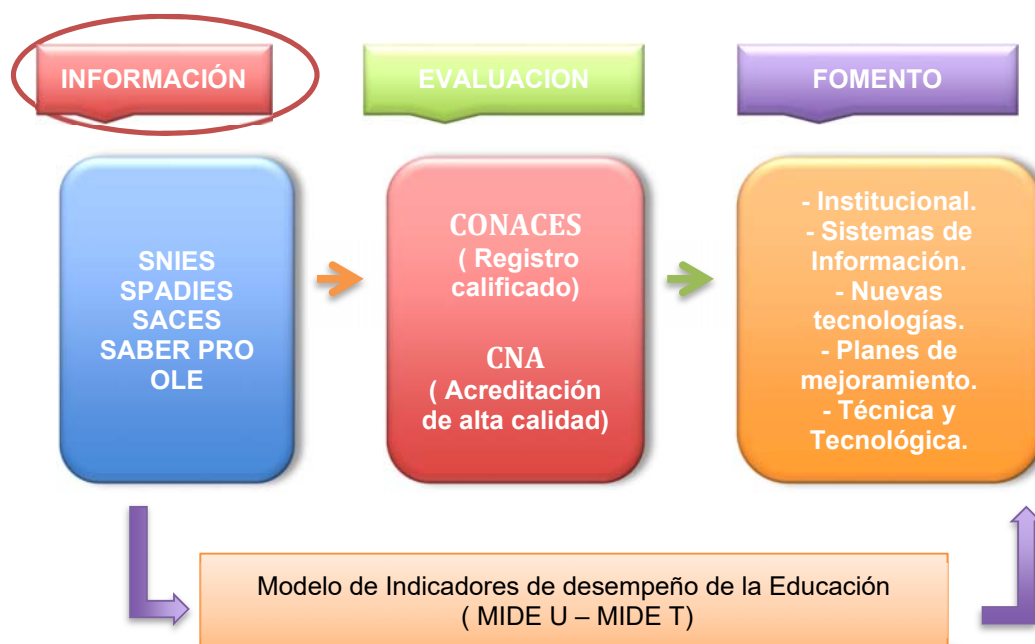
INFORMACIÓN

EVALUACION

FOMENTO

SNIES
SPADIES
SACES
SABER PRO
OLE

CONACES
( Registro calificado)

CNA
( Acreditación de alta calidad)

- Institucional.
- Sistemas de Información.
- Nuevas tecnologías.
- Planes de mejoramiento.
- Técnica y Tecnológica.

Modelo de Indicadores de desempeño de la Educación
( MIDE U – MIDE T)